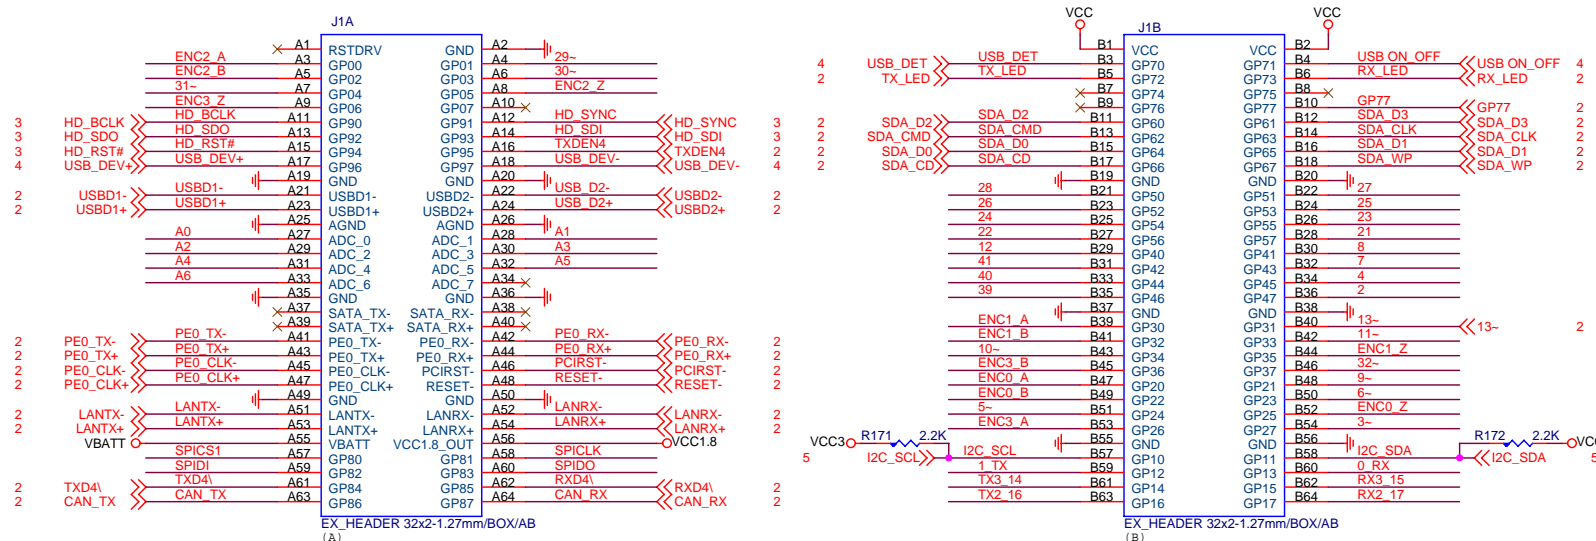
J1A

| | | | | | |
|---|---|---|---|---|---|
| ENC2_A | A1 | RSTDRV | GND | A2 | |
| ENC2_B | A3 | GP00 | GP01 | A4 | 29~ |
| | A5 | GP02 | GP03 | A6 | 30~ |
| 31~ | A7 | GP04 | GP05 | A8 | ENC2_Z |
| ENC3_Z | A9 | GP06 | GP07 | A10 | |
| 3 HD_BCLK / HD_BCLK | A11 | GP90 | GP91 | A12 | HD_SYNC / HD_SYNC 3 |
| 3 HD_SDO / HD_SDO | A13 | GP92 | GP93 | A14 | HD_SDI / HD_SDI 3 |
| 3 HD_RST# / HD_RST# | A15 | GP94 | GP95 | A16 | TXDEN4 / TXDEN4 2 |
| 4 USB_DEV+ / USB_DEV+ | A17 | GP96 | GP97 | A18 | USB_DEV- / USB_DEV- 4 |
| | A19 | GND | GND | A20 | |
| 2 USBD1- / USBD1- | A21 | USBD1- | USBD2- | A22 | USB_D2- / USBD2- 2 |
| 2 USBD1+ / USBD1+ | A23 | USBD1+ | USBD2+ | A24 | USB_D2+ / USBD2+ 2 |
| | A25 | AGND | AGND | A26 | |
| A0 | A27 | ADC_0 | ADC_1 | A28 | A1 |
| A2 | A29 | ADC_2 | ADC_3 | A30 | A3 |
| A4 | A31 | ADC_4 | ADC_5 | A32 | A5 |
| A6 | A33 | ADC_6 | ADC_7 | A34 | |
| | A35 | GND | GND | A36 | |
| | A37 | SATA_TX- | SATA_RX- | A38 | |
| | A39 | SATA_TX+ | SATA_RX+ | A40 | |
| 2 PE0_TX- / PE0_TX- | A41 | PE0_TX- | PE0_RX- | A42 | PE0_RX- / PE0_RX- 2 |
| 2 PE0_TX+ / PE0_TX+ | A43 | PE0_TX+ | PE0_RX+ | A44 | PE0_RX+ / PE0_RX+ 2 |
| 2 PE0_CLK- / PE0_CLK- | A45 | PE0_CLK- | PCIRST- | A46 | PCIRST- / PCIRST- 2 |
| 2 PE0_CLK+ / PE0_CLK+ | A47 | PE0_CLK+ | RESET- | A48 | RESET- / RESET- 2 |
| | A49 | GND | GND | A50 | |
| 2 LANTX- / LANTX- | A51 | LANTX- | LANRX- | A52 | LANRX- / LANRX- 2 |
| 2 LANTX+ / LANTX+ | A53 | LANTX+ | LANRX+ | A54 | LANRX+ / LANRX+ 2 |
| VBATT | A55 | VBATT | VCC1.8_OUT | A56 | VCC1.8 |
| SPICS1 | A57 | GP80 | GP81 | A58 | SPICLK |
| SPIDI | A59 | GP82 | GP83 | A60 | SPIDO |
| 2 TXD4\ / TXD4\ | A61 | GP84 | GP85 | A62 | RXD4\ / RXD4\ 2 |
| 2 CAN_TX / CAN_TX | A63 | GP86 | GP87 | A64 | CAN_RX / CAN_RX 2 |

EX_HEADER 32x2-1.27mm/BOX/AB
(A)

VCC VCC
J1B

| | | | | | |
|---|---|---|---|---|---|
| | B1 | VCC | VCC | B2 | |
| 4 USB_DET / USB_DET | B3 | GP70 | GP71 | B4 | USB_ON_OFF / USB_ON_OFF 4 |
| 2 TX_LED / TX_LED | B5 | GP72 | GP73 | B6 | RX_LED / RX_LED 2 |
| | B7 | GP74 | GP75 | B8 | |
| | B9 | GP76 | GP77 | B10 | GP77 / GP77 2 |
| 2 SDA_D2 / SDA_D2 | B11 | GP60 | GP61 | B12 | SDA_D3 / SDA_D3 2 |
| 2 SDA_CMD / SDA_CMD | B13 | GP62 | GP63 | B14 | SDA_CLK / SDA_CLK 2 |
| 2 SDA_D0 / SDA_D0 | B15 | GP64 | GP65 | B16 | SDA_D1 / SDA_D1 2 |
| 2 SDA_CD / SDA_CD | B17 | GP66 | GP67 | B18 | SDA_WP / SDA_WP 2 |
| | B19 | GND | GND | B20 | |
| 28 | B21 | GP50 | GP51 | B22 | 27 |
| 26 | B23 | GP52 | GP53 | B24 | 25 |
| 24 | B25 | GP54 | GP55 | B26 | 23 |
| 22 | B27 | GP56 | GP57 | B28 | 21 |
| 12 | B29 | GP40 | GP41 | B30 | 8 |
| 41 | B31 | GP42 | GP43 | B32 | 7 |
| 40 | B33 | GP44 | GP45 | B34 | 4 |
| 39 | B35 | GP46 | GP47 | B36 | 2 |
| | B37 | GND | GND | B38 | |
| ENC1_A | B39 | GP30 | GP31 | B40 | 13~ / 13~ 2 |
| ENC1_B | B41 | GP32 | GP33 | B42 | 11~ |
| 10~ | B43 | GP34 | GP35 | B44 | ENC1_Z |
| ENC3_B | B45 | GP36 | GP37 | B46 | 32~ |
| ENC0_A | B47 | GP20 | GP21 | B48 | 9~ |
| ENC0_B | B49 | GP22 | GP23 | B50 | 6~ |
| 5~ | B51 | GP24 | GP25 | B52 | ENC0_Z |
| ENC3_A | B53 | GP26 | GP27 | B54 | 3~ |
| VCC3 R171 2.2K | B55 | GND | GND | B56 | R172 2.2K VCC3 |
| 5 I2C_SCL / I2C_SCL | B57 | GP10 | GP11 | B58 | I2C_SDA / I2C_SDA 5 |
| 1_TX | B59 | GP12 | GP13 | B60 | 0_RX |
| TX3_14 | B61 | GP14 | GP15 | B62 | RX3_15 |
| TX2_16 | B63 | GP16 | GP17 | B64 | RX2_17 |

EX_HEADER 32x2-1.27mm/BOX/AB
(B)